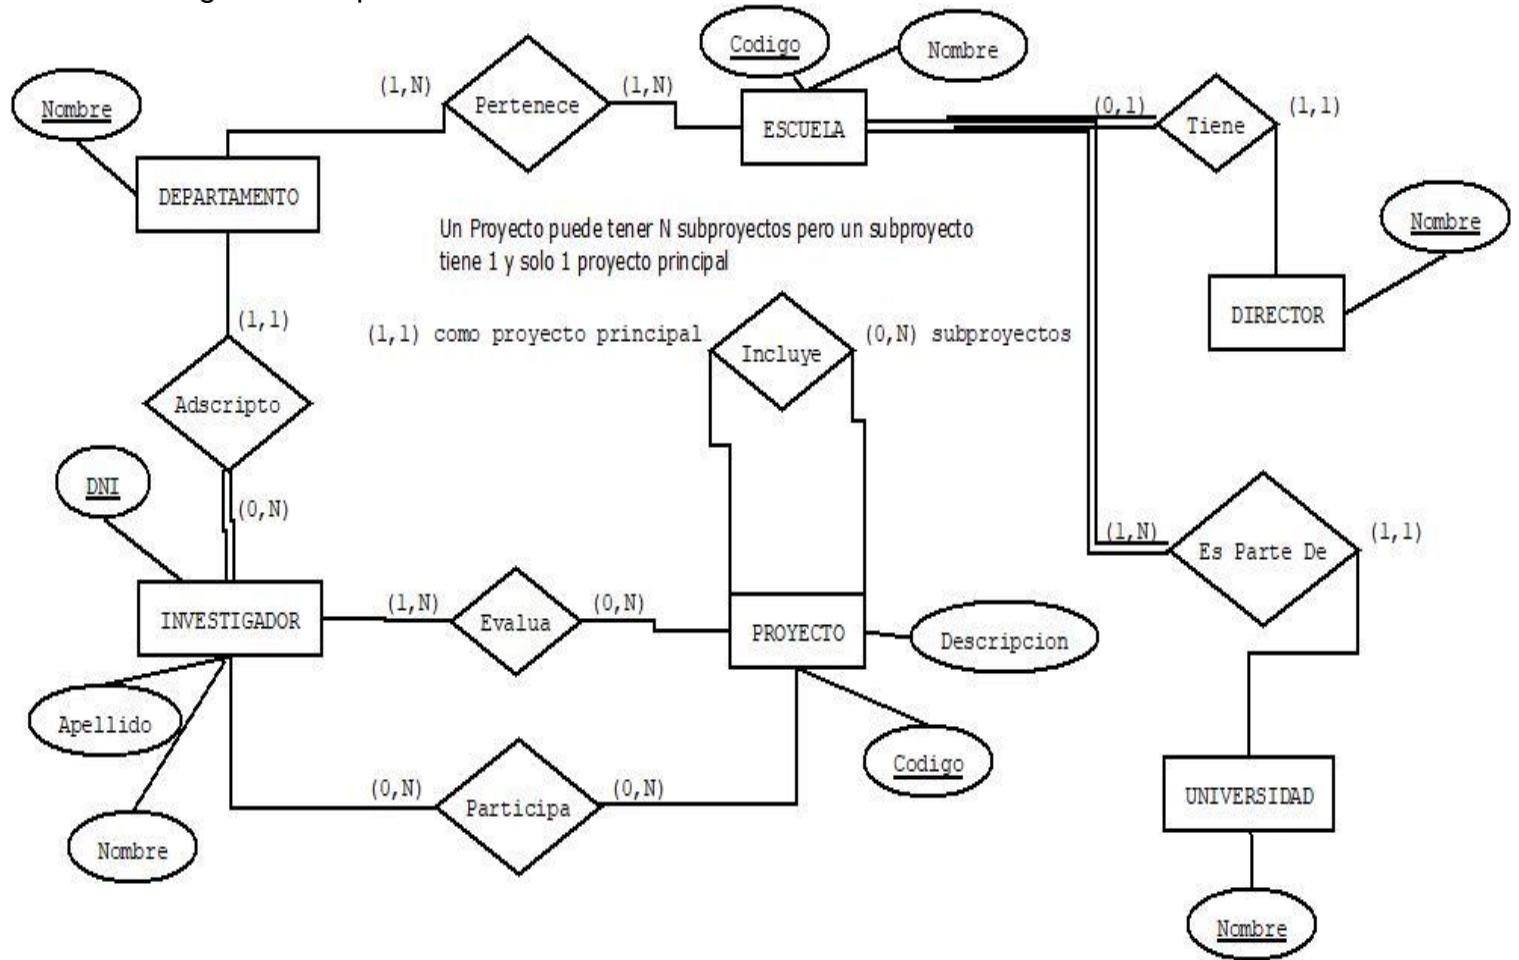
Codigo

Nombre

Nombre

(1,N)

Pertenece

(1,N)

ESCUELA

(0,1)

Tiene

(1,1)

DEPARTAMENTO

Un Proyecto puede tener N subproyectos pero un subproyecto tiene 1 y solo 1 proyecto principal

Nombre

DIRECTOR

(1,1)

(1,1) como proyecto principal

Incluye

(0,N) subproyectos

Adscripto

DNI

(0,N)

(1,N)

Es Parte De

(1,1)

INVESTIGADOR

(1,N)

Evalua

(0,N)

PROYECTO

Descripcion

Apellido

Codigo

(0,N)

Participa

(0,N)

UNIVERSIDAD

Nombre

Nombre